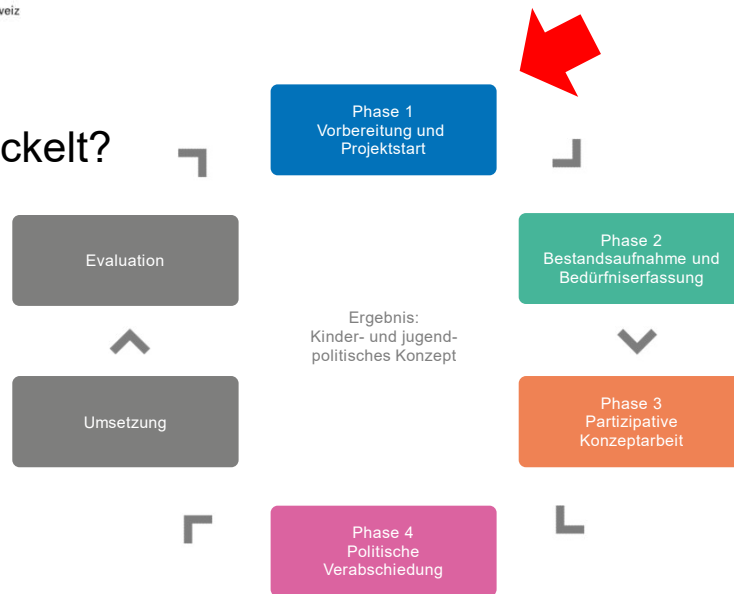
veiz

ckelt?

Phase 1
Vorbereitung und Projektstart

Phase 2
Bestandsaufnahme und Bedürfniserfassung

Phase 3
Partizipative Konzeptarbeit

Phase 4
Politische Verabschiedung

Umsetzung

Evaluation

Ergebnis:
Kinder- und jugendpolitisches Konzept